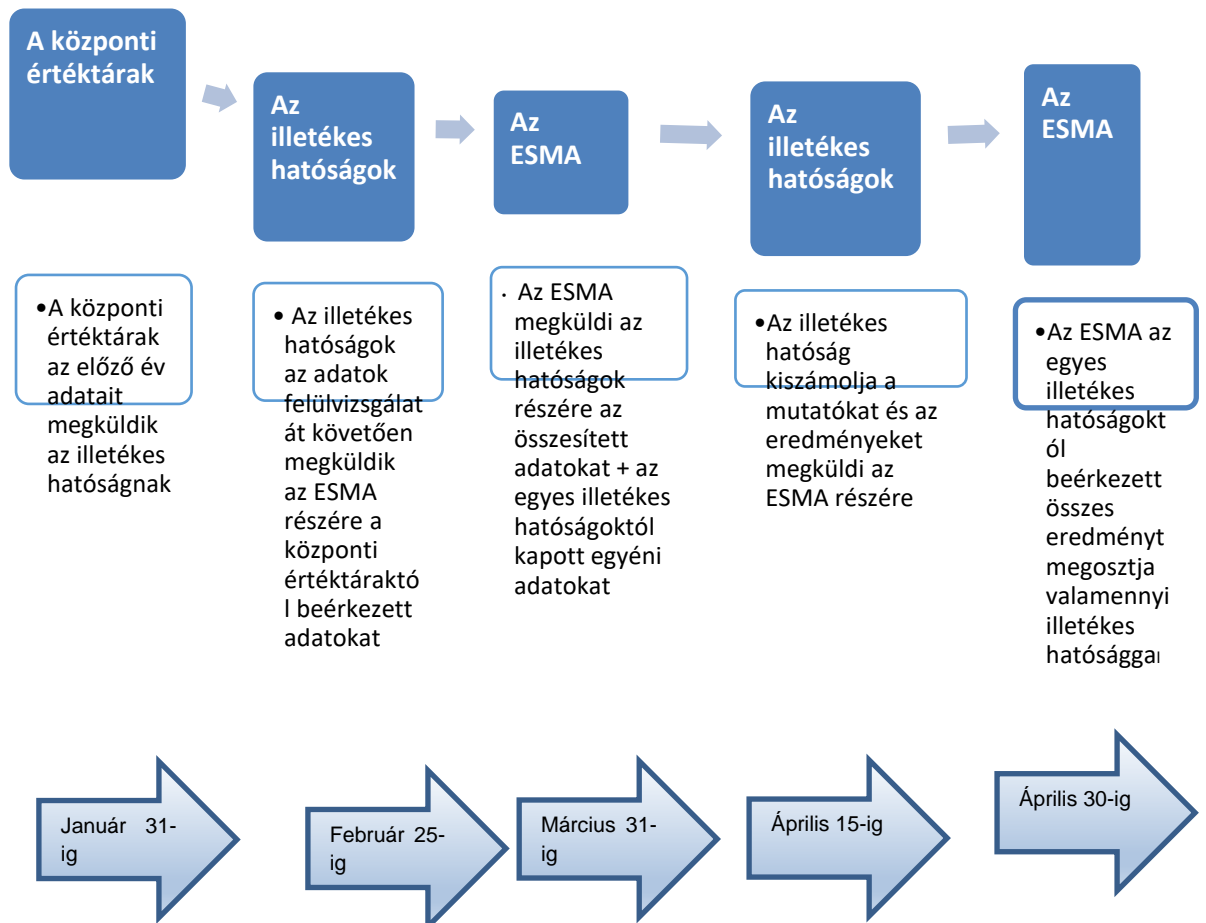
A központi értéktárak

Az illetékes hatóságok

Az ESMA

Az illetékes hatóságok

Az ESMA

•A központi értéktárak az előző év adatait megküldik az illetékes hatóságnak

• Az illetékes hatóságok az adatok felülvizsgálatát követően megküldik az ESMA részére a központi értéktáraktól beérkezett adatokat

• Az ESMA megküldi az illetékes hatóságok részére az összesített adatokat + az egyes illetékes hatóságoktól kapott egyéni adatokat

•Az illetékes hatóság kiszámolja a mutatókat és az eredményeket megküldi az ESMA részére

•Az ESMA az egyes illetékes hatóságoktól beérkezett összes eredményt megosztja valamennyi illetékes hatósággal

Január 31-ig

Február 25-ig

Március 31-ig

Április 15-ig

Április 30-ig